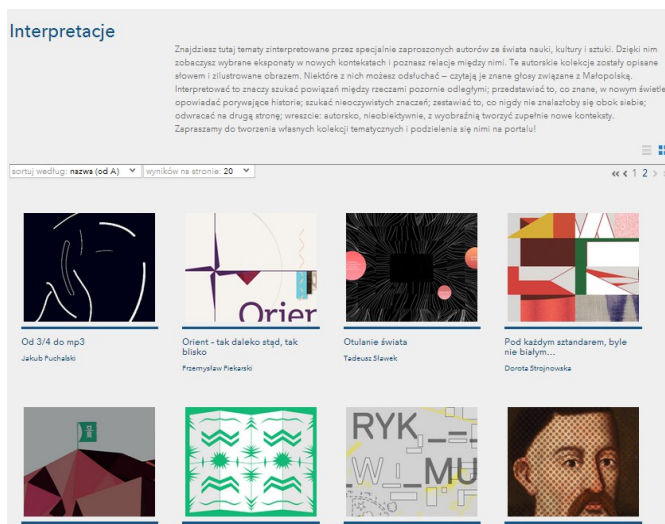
Interpretacje

Znajdziesz tutaj tematy zinterpretowane przez specjalnie zaproszonych autorów ze świata nauki, kultury i sztuki. Dzięki nim zobaczysz wybrane eksponaty w nowych kontekstach i poznasz relacje między nimi. Te autorskie kolekcje zostały opisane słowem i zilustrowane obrazem. Niektóre z nich możesz odsłuchać – czytają je znane głosy związane z Małopolską. Interpretować to znaczy szukać powiązań między rzeczami pozornie odległymi; przedstawiać to, co znane, w nowym świetle; opowiadać porywające historie; szukać nieoczywistych znaczeń; zestawiać to, co nigdy nie znalazłoby się obok siebie; odwracać na drugą stronę; wreszcie: autorsko, nieobiektywnie, z wyobraźnią tworzyć zupełnie nowe konteksty. Zapraszamy do tworzenia własnych kolekcji tematycznych i podzielenia się nimi na portalu!

sortuj według: nazwa (od A) | wyników na stronie: 20

1 2

Orient

Od 3/4 do mp3
Jakub Puchalski

Orient - tak daleko stąd, tak blisko
Przemysław Piekarski

Otulanie świata
Tadeusz Sławek

Pod każdym sztandarem, byle nie białym...
Dorota Strojnowska

RYK
W MU